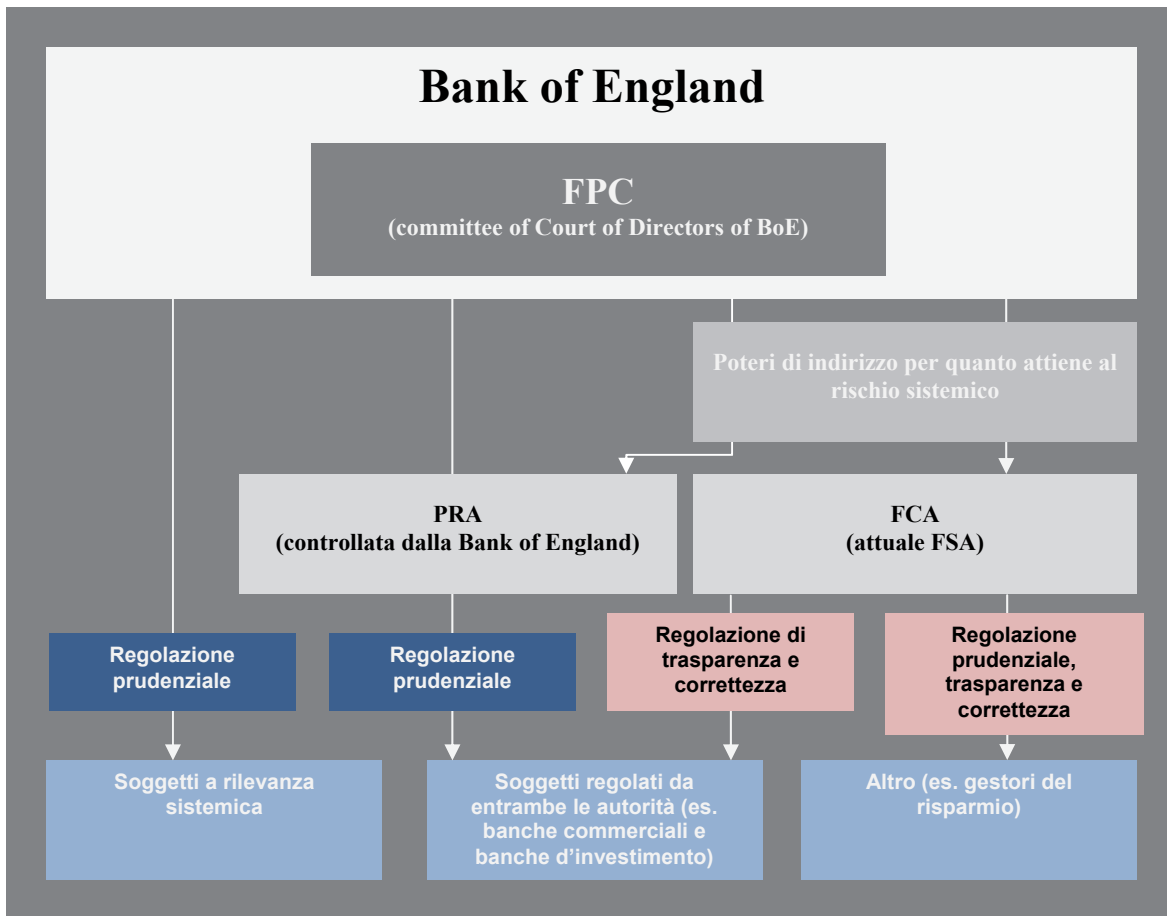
Bank of England

FPC
(committee of Court of Directors of BoE)

Poteri di indirizzo per quanto attiene al rischio sistemico

PRA
(controllata dalla Bank of England)

FCA
(attuale FSA)

Regolazione prudenziale

Regolazione prudenziale

Regolazione di trasparenza e correttezza

Regolazione prudenziale, trasparenza e correttezza

Soggetti a rilevanza sistemica

Soggetti regolati da entrambe le autorità (es. banche commerciali e banche d'investimento)

Altro (es. gestori del risparmio)